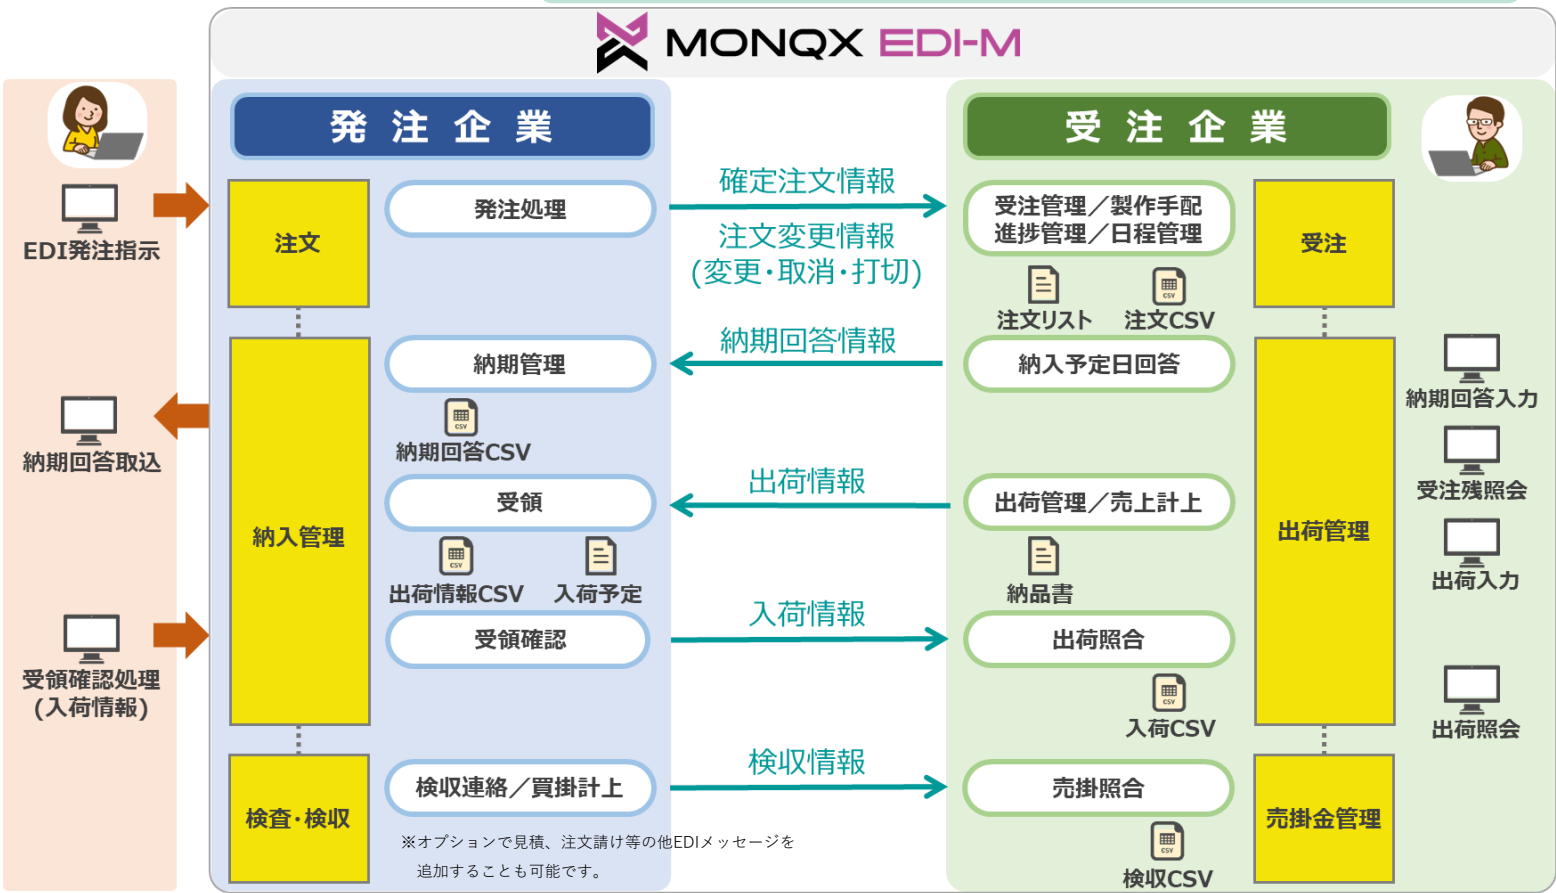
MONQX EDI-M

EDI発注指示

納期回答取込

受領確認処理
(入荷情報)

発注企業

注文

発注処理

納入管理

納期管理

納期回答CSV

受領

出荷情報CSV　入荷予定

受領確認

検査・検収

検収連絡／買掛計上

※オプションで見積、注文請け等の他EDIメッセージを追加することも可能です。

確定注文情報

注文変更情報
(変更・取消・打切)

納期回答情報

出荷情報

入荷情報

検収情報

受注企業

受注管理／製作手配
進捗管理／日程管理

注文リスト　注文CSV

納入予定日回答

出荷管理／売上計上

納品書

出荷照合

入荷CSV

売掛照合

検収CSV

受注

出荷管理

売掛金管理

納期回答入力

受注残照会

出荷入力

出荷照会